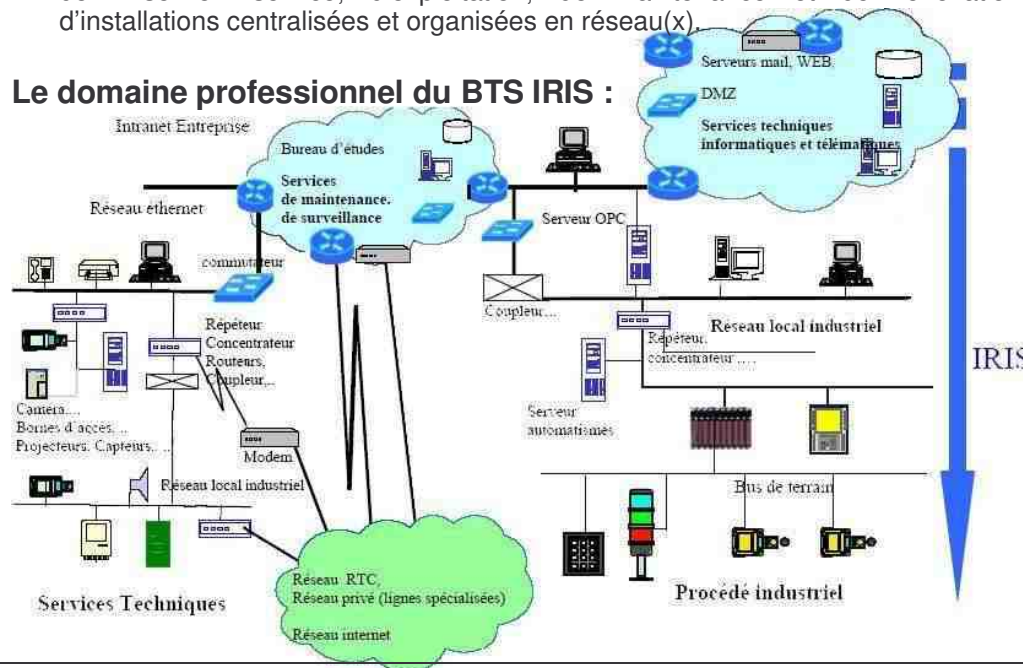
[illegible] d'installations centralisées et organisées en réseau(x).

Le domaine professionnel du BTS IRIS :

Intranet Entreprise

Bureau d'études

Services de maintenance. de surveillance

Serveurs mail, WEB

DMZ

Services techniques informatiques et télématiques

Réseau éthernet

commutateur

Serveur OPC

Répéteur Concentrateur Routeurs, Coupleur,..

Coupleur...

Répéteur, concentrateur ...

Réseau local industriel

IRIS

Caméra..., Bornes d'accès... Projecteurs, Capteurs...

Serveur automatismes

Modem

Réseau local industriel

Bus de terrain

Réseau RTC, Réseau privé (lignes spécialisées)

Réseau internet

Services Techniques

Procédé industriel